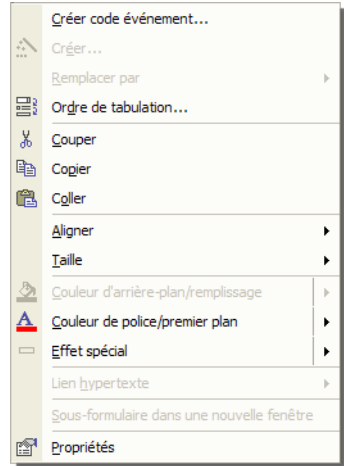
Créer code événement...
Créer...
Remplacer par
Ordre de tabulation...
Couper
Copier
Coller
Aligner
Taille
Couleur d'arrière-plan/remplissage
Couleur de police/premier plan
Effet spécial
Lien hypertexte
Sous-formulaire dans une nouvelle fenêtre
Propriétés